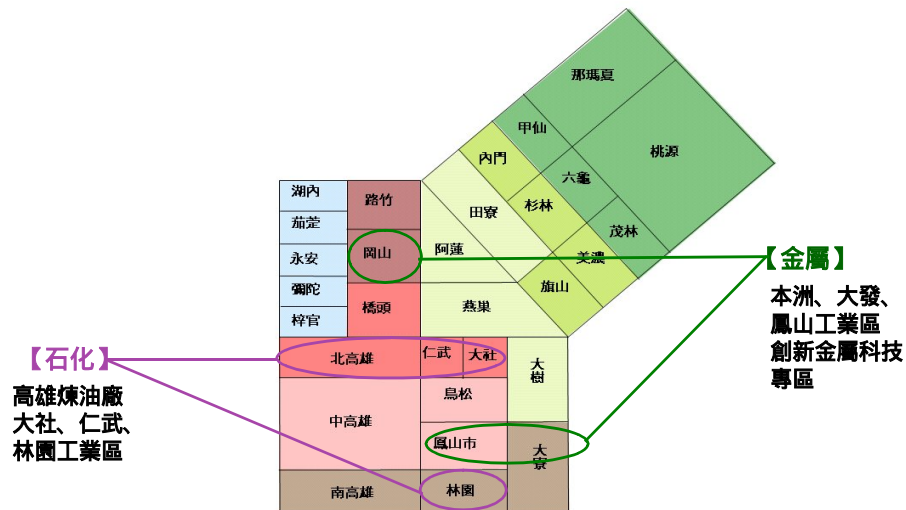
那瑪夏

甲仙

桃源

內門

六龜

杉林

田寮

茂林

湖內

路竹

茄萣

岡山

阿蓮

美濃

永安

旗山

彌陀

橋頭

燕巢

梓官

【金屬】

本洲、大發、鳳山工業區創新金屬科技專區

【石化】

北高雄

仁武

大社

大樹

高雄煉油廠大社、仁武、林園工業區

鳥松

中高雄

鳳山市

大寮

南高雄

林園